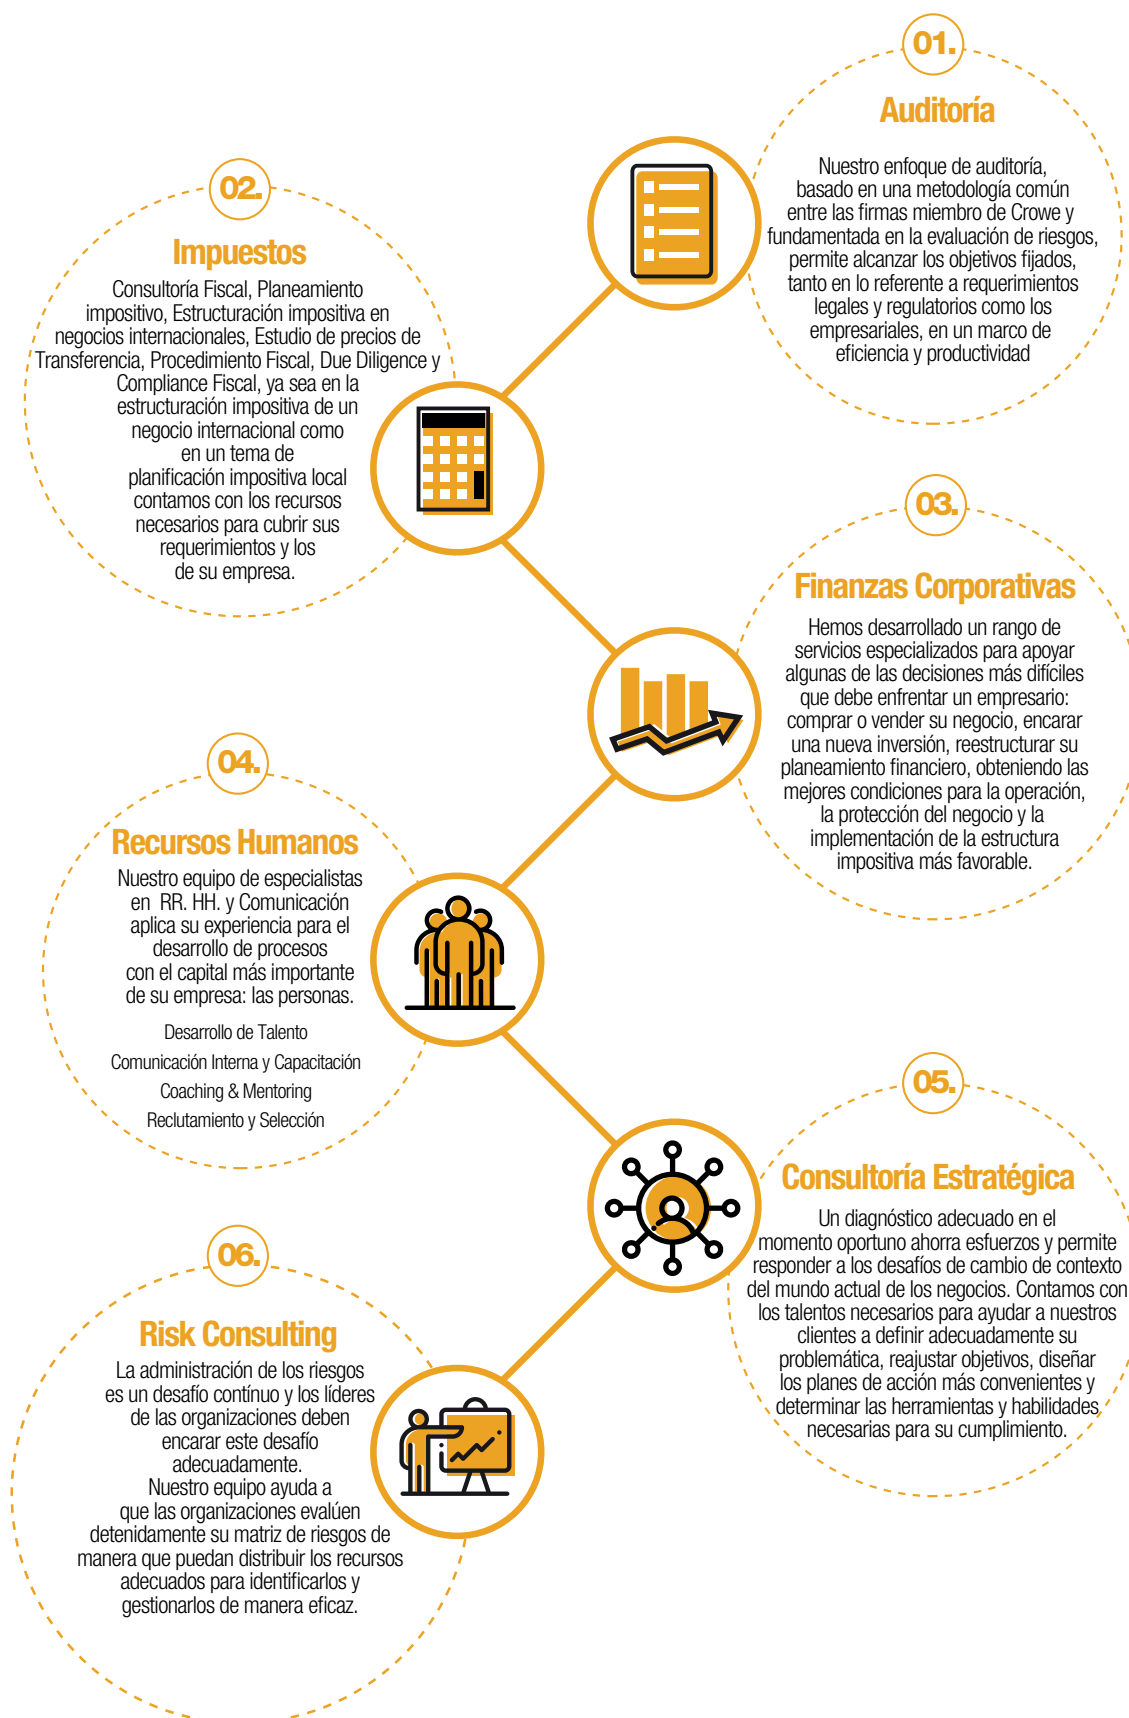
01.

Auditoría

Nuestro enfoque de auditoría, basado en una metodología común entre las firmas miembro de Crowe y fundamentada en la evaluación de riesgos, permite alcanzar los objetivos fijados, tanto en lo referente a requerimientos legales y regulatorios como los empresariales, en un marco de eficiencia y productividad

02.

Impuestos

Consultoría Fiscal, Planeamiento impositivo, Estructuración impositiva en negocios internacionales, Estudio de precios de Transferencia, Procedimiento Fiscal, Due Diligence y Compliance Fiscal, ya sea en la estructuración impositiva de un negocio internacional como en un tema de planificación impositiva local contamos con los recursos necesarios para cubrir sus requerimientos y los de su empresa.

03.

Finanzas Corporativas

Hemos desarrollado un rango de servicios especializados para apoyar algunas de las decisiones más difíciles que debe enfrentar un empresario: comprar o vender su negocio, encarar una nueva inversión, reestructurar su planeamiento financiero, obteniendo las mejores condiciones para la operación, la protección del negocio y la implementación de la estructura impositiva más favorable.

04.

Recursos Humanos

Nuestro equipo de especialistas en RR. HH. y Comunicación aplica su experiencia para el desarrollo de procesos con el capital más importante de su empresa: las personas.

Desarrollo de Talento

Comunicación Interna y Capacitación

Coaching & Mentoring

Reclutamiento y Selección

05.

Consultoría Estratégica

Un diagnóstico adecuado en el momento oportuno ahorra esfuerzos y permite responder a los desafíos de cambio de contexto del mundo actual de los negocios. Contamos con los talentos necesarios para ayudar a nuestros clientes a definir adecuadamente su problemática, reajustar objetivos, diseñar los planes de acción más convenientes y determinar las herramientas y habilidades necesarias para su cumplimiento.

06.

Risk Consulting

La administración de los riesgos es un desafío contínuo y los líderes de las organizaciones deben encarar este desafío adecuadamente.
Nuestro equipo ayuda a que las organizaciones evalúen detenidamente su matriz de riesgos de manera que puedan distribuir los recursos adecuados para identificarlos y gestionarlos de manera eficaz.